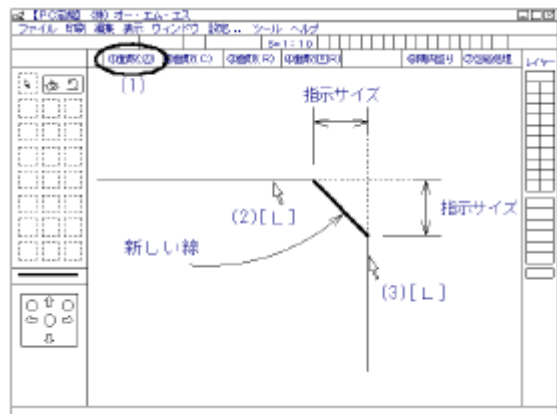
【PC図脳 (株) オー・エム・エス
ファイル 作図 編集 表示 ウィンドウ 設定... ツール ヘルプ
S=1:10
①面取(Q) ②面取(C) ③面取(R) ④面取(EQ) ⑤隅切り ⑥交点処理
レイヤー
(1)
指示サイズ
(2)[L]
指示サイズ
新しい線
(3)[L]